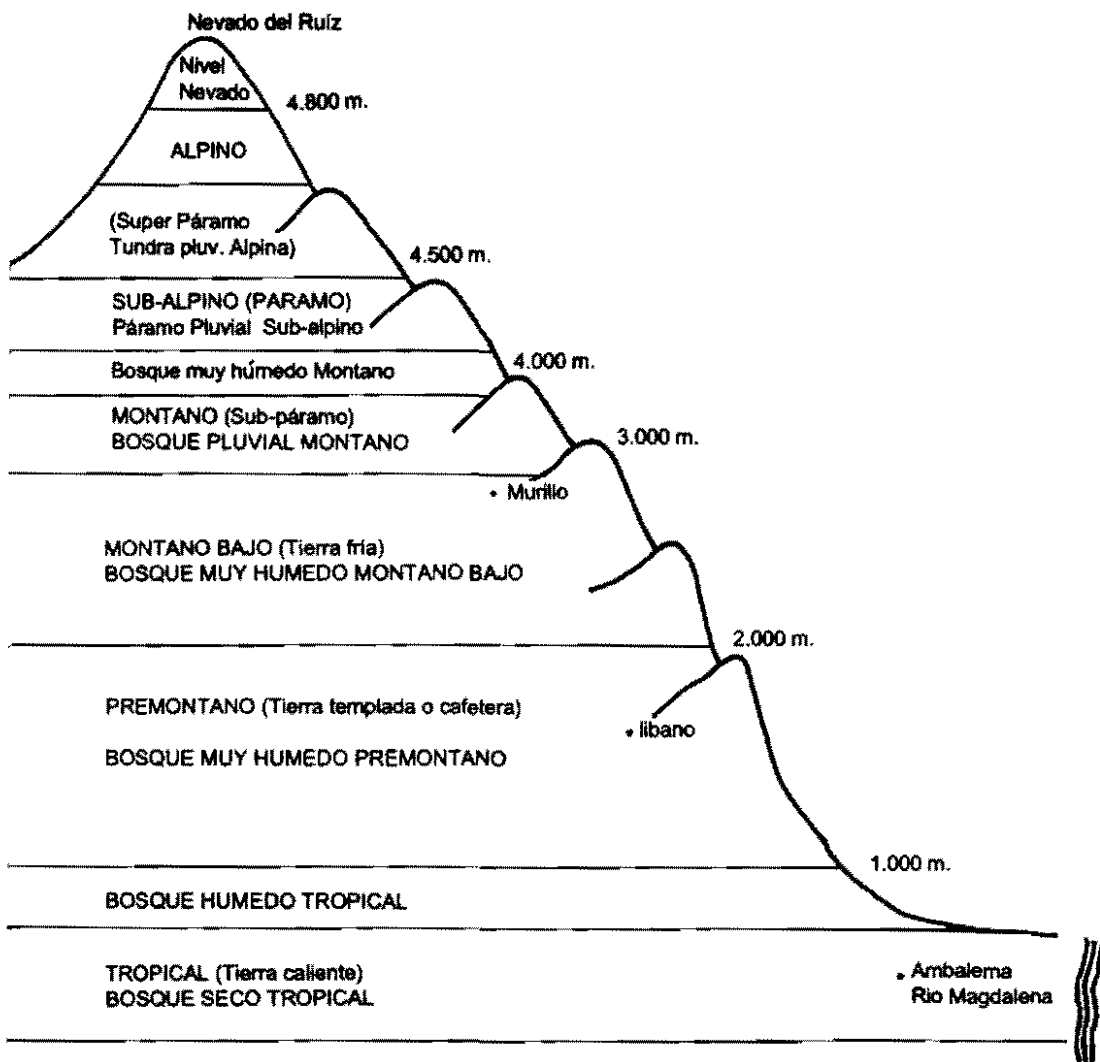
Nevado del Ruíz

Nivel Nevado

4.800 m.

ALPINO

(Super Páramo Tundra pluv. Alpina)

4.500 m.

SUB-ALPINO (PARAMO) Páramo Pluvial Sub-alpino

Bosque muy húmedo Montano

4.000 m.

MONTANO (Sub-páramo) BOSQUE PLUVIAL MONTANO

3.000 m.

Murillo

MONTANO BAJO (Tierra fria) BOSQUE MUY HUMEDO MONTANO BAJO

2.000 m.

PREMONTANO (Tierra templada o cafetera)

libano

BOSQUE MUY HUMEDO PREMONTANO

1.000 m.

BOSQUE HUMEDO TROPICAL

TROPICAL (Tierra caliente) BOSQUE SECO TROPICAL

Ambalema Rio Magdalena